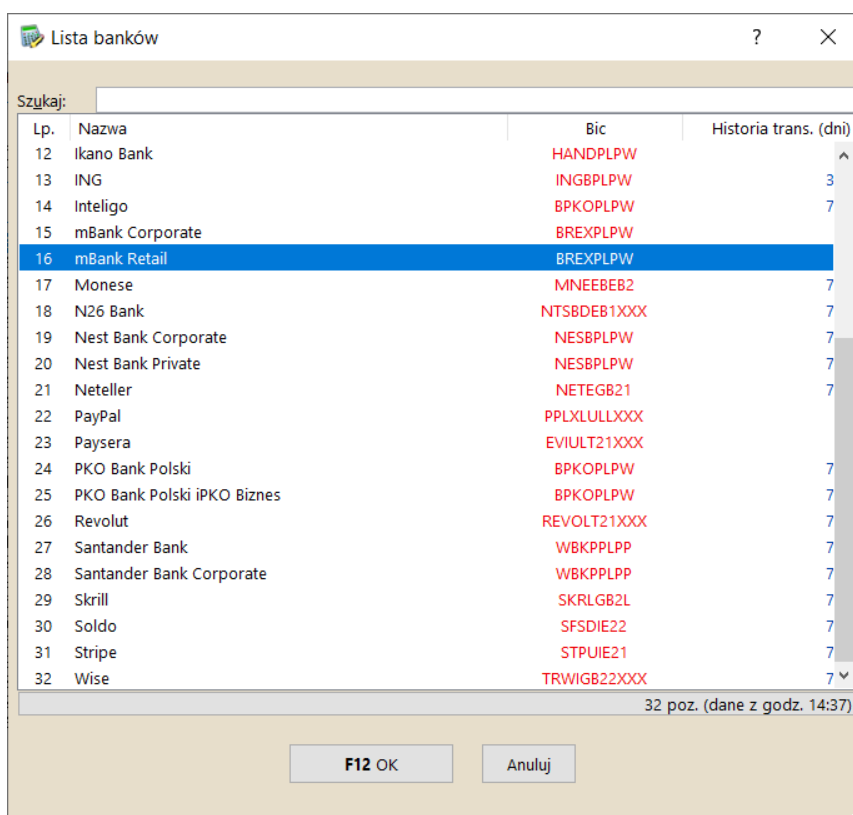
Lista banków ? ✕

Szukaj:

| Lp. | Nazwa | Bic | Historia trans. (dni) |
|---|---|---|---|
| 12 | Ikano Bank | HANDPLPW | |
| 13 | ING | INGBPLPW | 3 |
| 14 | Inteligo | BPKOPLPW | 7 |
| 15 | mBank Corporate | BREXPLPW | |
| 16 | mBank Retail | BREXPLPW | |
| 17 | Monese | MNEEBEB2 | 7 |
| 18 | N26 Bank | NTSBDEB1XXX | 7 |
| 19 | Nest Bank Corporate | NESBPLPW | 7 |
| 20 | Nest Bank Private | NESBPLPW | 7 |
| 21 | Neteller | NETEGB21 | 7 |
| 22 | PayPal | PPLXLULLXXX | |
| 23 | Paysera | EVIULT21XXX | |
| 24 | PKO Bank Polski | BPKOPLPW | 7 |
| 25 | PKO Bank Polski iPKO Biznes | BPKOPLPW | 7 |
| 26 | Revolut | REVOLT21XXX | 7 |
| 27 | Santander Bank | WBKPPLPP | 7 |
| 28 | Santander Bank Corporate | WBKPPLPP | 7 |
| 29 | Skrill | SKRLGB2L | 7 |
| 30 | Soldo | SFSDIE22 | 7 |
| 31 | Stripe | STPUIE21 | 7 |
| 32 | Wise | TRWIGB22XXX | 7 |

32 poz. (dane z godz. 14:37)

F12 OK
Anuluj